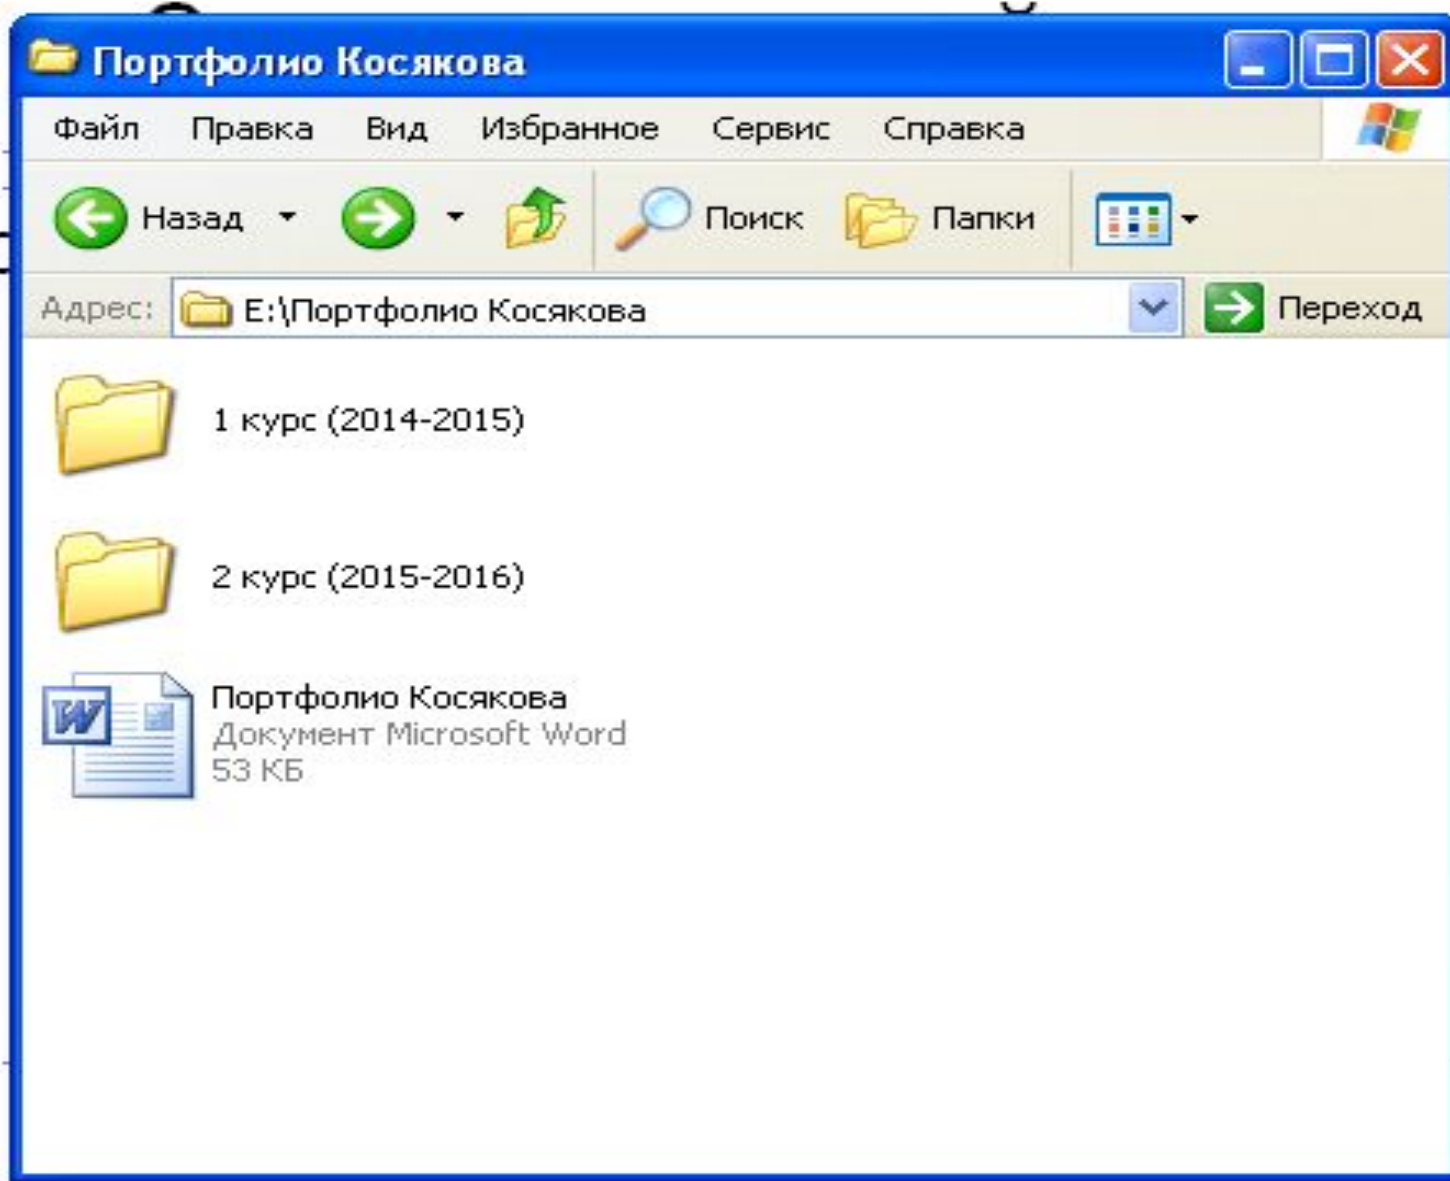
Портфолио Косякова

Файл Правка Вид Избранное Сервис Справка

Назад Поиск Папки

Адрес: E:\Портфолио Косякова Переход

1 курс (2014-2015)

2 курс (2015-2016)

Портфолио Косякова
Документ Microsoft Word
53 КБ